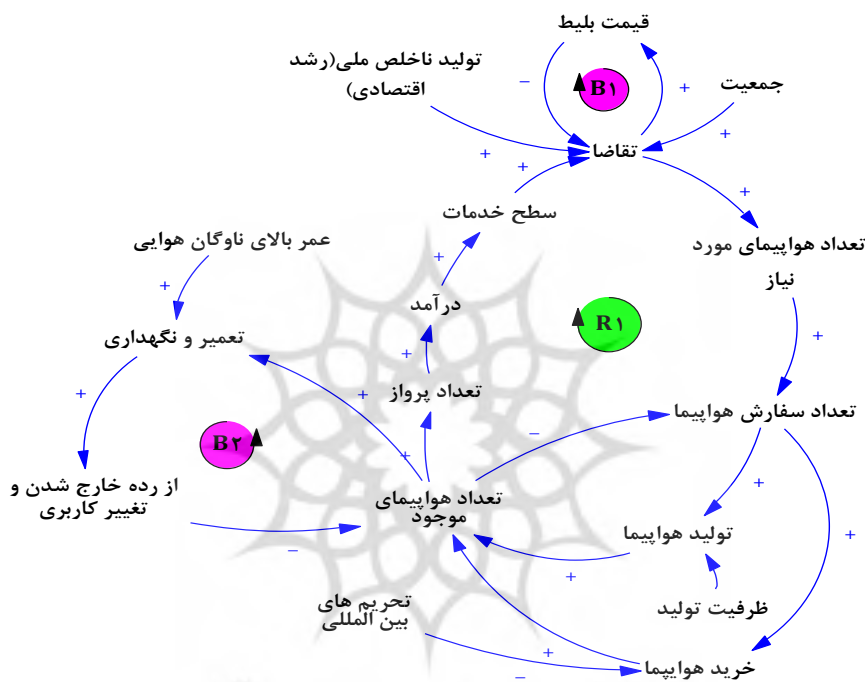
قیمت بلیط

تولید ناخلص ملی(رشد اقتصادی)

B۱

جمعیت

+

–

+

تقاضا

+

+

+

سطح خدمات

+

عمر بالای ناوگان هوایی

تعداد هواپیمای مورد نیاز

+

درآمد

R۱

تعمیر و نگهداری

+

+

تعداد پرواز

+

B۲

تعداد سفارش هواپیما

–

+

+

از رده خارج شدن و تغییر کاربری

تعداد هواپیمای موجود

+

–

تولید هواپیما

+

+

تحریم های بین المللی

ظرفیت تولید

–

+

خرید هواپیما